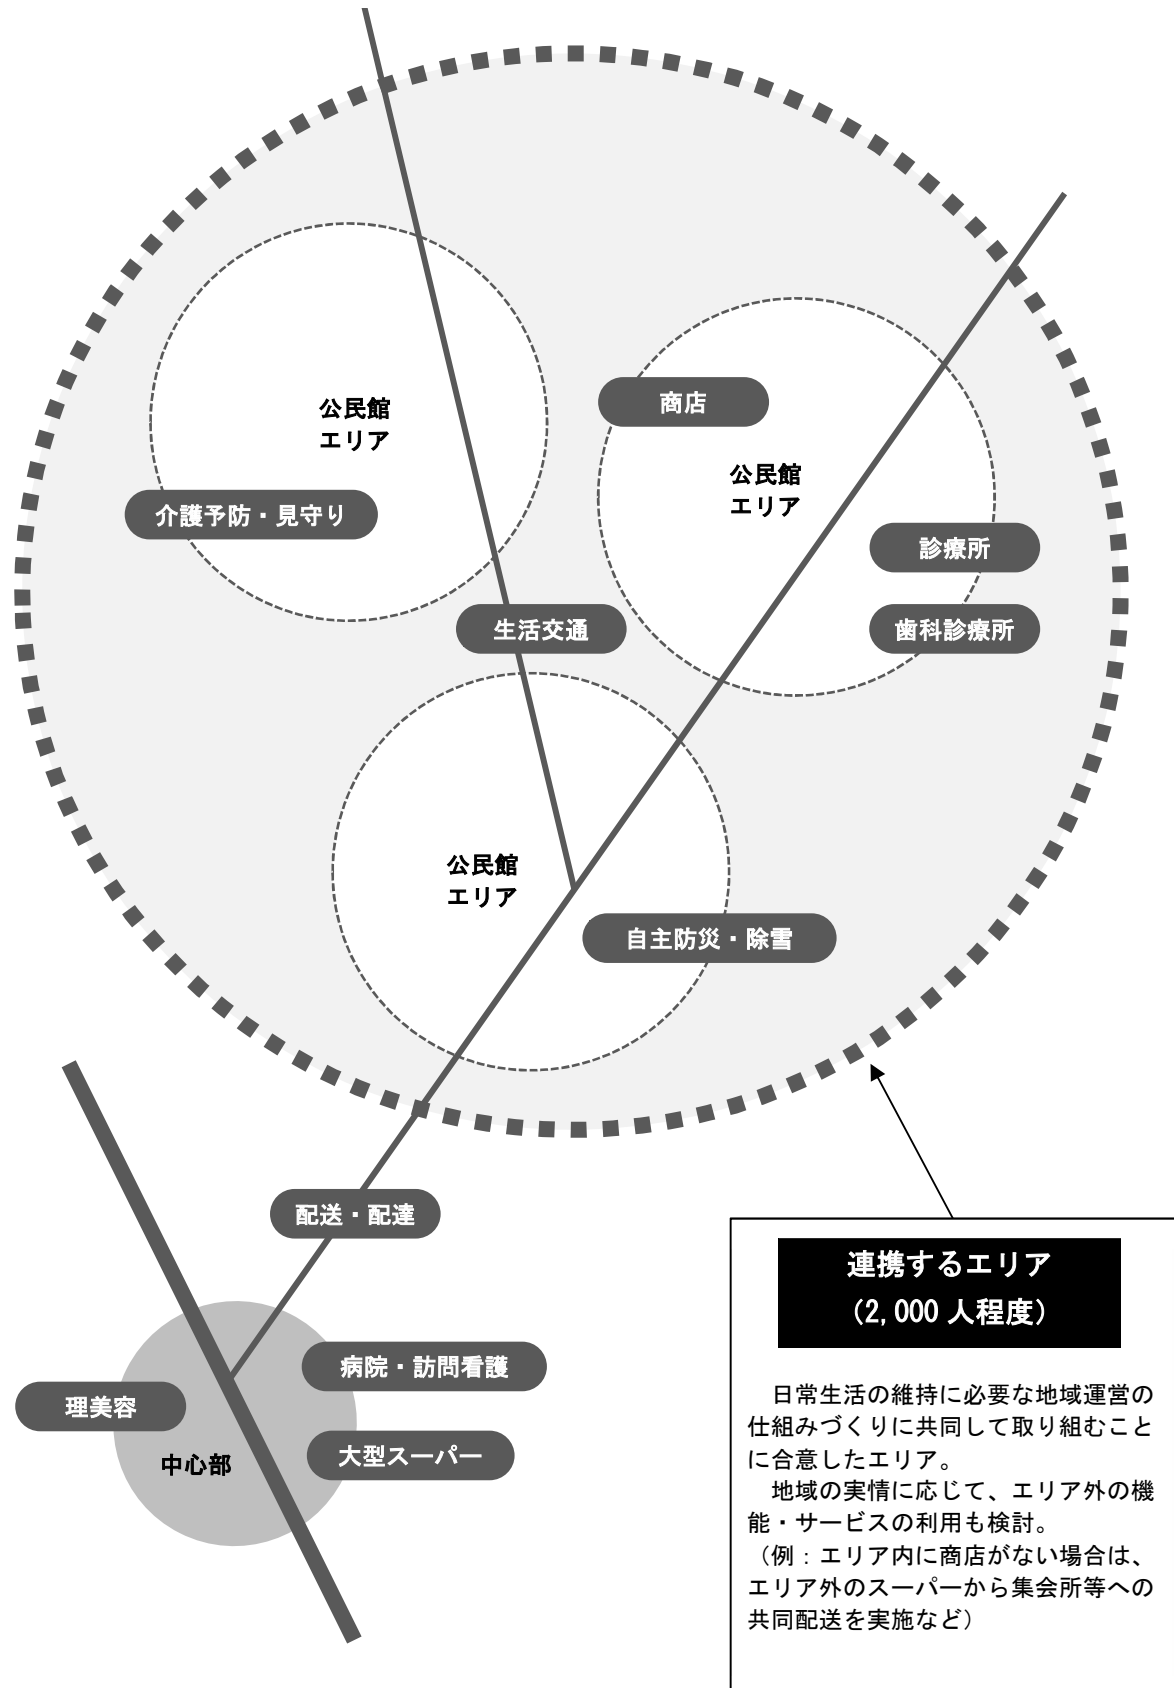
公民館
エリア

介護予防・見守り

商店

公民館
エリア

診療所

歯科診療所

生活交通

公民館
エリア

自主防災・除雪

配送・配達

病院・訪問看護

理美容

中心部

大型スーパー

連携するエリア
(2,000人程度)

日常生活の維持に必要な地域運営の仕組みづくりに共同して取り組むことに合意したエリア。

地域の実情に応じて、エリア外の機能・サービスの利用も検討。
(例:エリア内に商店がない場合は、エリア外のスーパーから集会所等への共同配送を実施など)